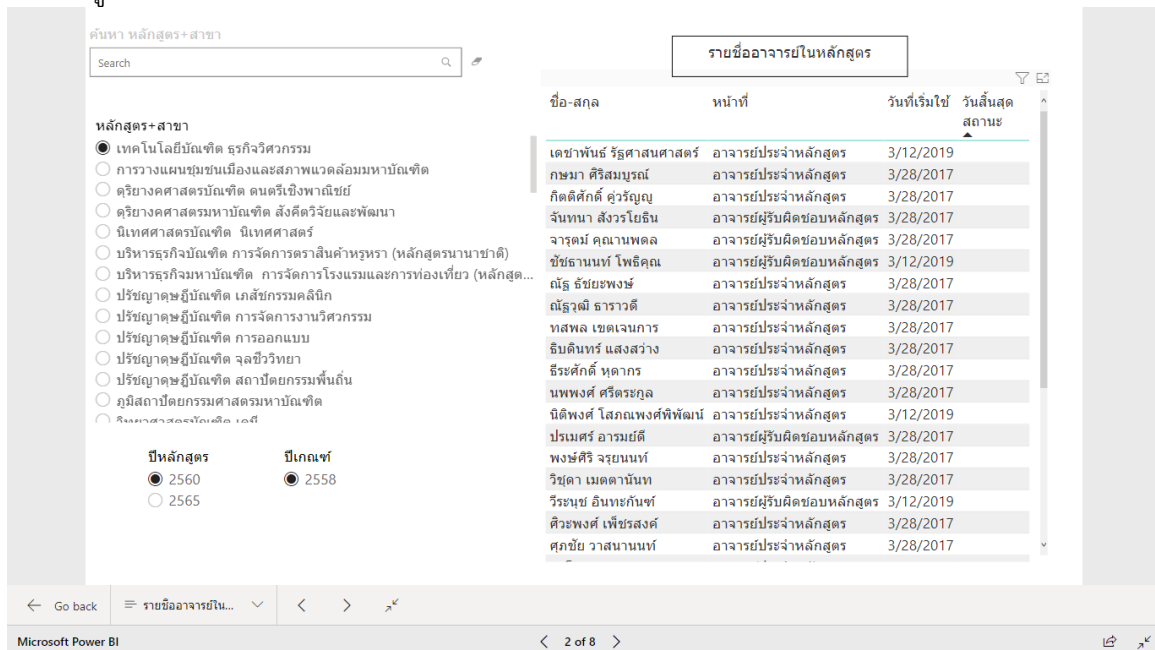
ค้นหา หลักสูตร+สาขา

Search

หลักสูตร+สาขา
◉ เทคโนโลยีบัณฑิต ธุรกิจวิศวกรรม
○ การวางแผนชุมชนเมืองและสภาพแวดล้อมมหาบัณฑิต
○ ดุริยางคศาสตรบัณฑิต ดนตรีเชิงพาณิชย์
○ ดุริยางคศาสตรมหาบัณฑิต สังคีตวิจัยและพัฒนา
○ นิเทศศาสตรบัณฑิต นิเทศศาสตร์
○ บริหารธุรกิจบัณฑิต การจัดการตราสินค้าหรูหรา (หลักสูตรนานาชาติ)
○ บริหารธุรกิจมหาบัณฑิต การจัดการโรงแรมและการท่องเที่ยว (หลักสูต...
○ ปรัชญาดุษฎีบัณฑิต เภสัชกรรมคลินิก
○ ปรัชญาดุษฎีบัณฑิต การจัดการงานวิศวกรรม
○ ปรัชญาดุษฎีบัณฑิต การออกแบบ
○ ปรัชญาดุษฎีบัณฑิต จุลชีววิทยา
○ ปรัชญาดุษฎีบัณฑิต สถาปัตยกรรมพื้นถิ่น
○ ภูมิสถาปัตยกรรมศาสตรมหาบัณฑิต
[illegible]

ปีหลักสูตร
◉ 2560
○ 2565

ปีเกณฑ์
◉ 2558

รายชื่ออาจารย์ในหลักสูตร

| ชื่อ-สกุล | หน้าที่ | วันที่เริ่มใช้ | วันสิ้นสุดสถานะ |
|---|---|---|---|
| เตชาพันธ์ รัฐศาสนศาสตร์ | อาจารย์ประจำหลักสูตร | 3/12/2019 | |
| กษมา ศิริสมบูรณ์ | อาจารย์ประจำหลักสูตร | 3/28/2017 | |
| กิตติศักดิ์ คู่วรัญญู | อาจารย์ประจำหลักสูตร | 3/28/2017 | |
| จันทนา สังวรโยธิน | อาจารย์ผู้รับผิดชอบหลักสูตร | 3/28/2017 | |
| จารุตม์ คุณานพดล | อาจารย์ผู้รับผิดชอบหลักสูตร | 3/28/2017 | |
| ชัชธานนท์ โพธิคุณ | อาจารย์ผู้รับผิดชอบหลักสูตร | 3/12/2019 | |
| ณัฐ ธัชยะพงษ์ | อาจารย์ประจำหลักสูตร | 3/28/2017 | |
| ณัฐวุฒิ ธาราวดี | อาจารย์ประจำหลักสูตร | 3/28/2017 | |
| ทสพล เขตเจนการ | อาจารย์ประจำหลักสูตร | 3/28/2017 | |
| ธิบดินทร์ แสงสว่าง | อาจารย์ประจำหลักสูตร | 3/28/2017 | |
| ธีระศักดิ์ หุดากร | อาจารย์ประจำหลักสูตร | 3/28/2017 | |
| นพพงศ์ ศรีตระกูล | อาจารย์ประจำหลักสูตร | 3/28/2017 | |
| นิติพงศ์ โสภณพงศ์พิพัฒน์ | อาจารย์ประจำหลักสูตร | 3/12/2019 | |
| ปรเมศร์ อารมย์ดี | อาจารย์ผู้รับผิดชอบหลักสูตร | 3/28/2017 | |
| พงษ์ศิริ จรุยนนท์ | อาจารย์ประจำหลักสูตร | 3/28/2017 | |
| วิชุดา เมตตานันท | อาจารย์ประจำหลักสูตร | 3/28/2017 | |
| วีระนุช อินทะกันฑ์ | อาจารย์ผู้รับผิดชอบหลักสูตร | 3/12/2019 | |
| ศิวะพงศ์ เพ็ชรสงค์ | อาจารย์ประจำหลักสูตร | 3/28/2017 | |
| ศุภชัย วาสนานนท์ | อาจารย์ประจำหลักสูตร | 3/28/2017 | |

← Go back   ≡ รายชื่ออาจารย์ใน...   <   >

Microsoft Power BI   < 2 of 8 >